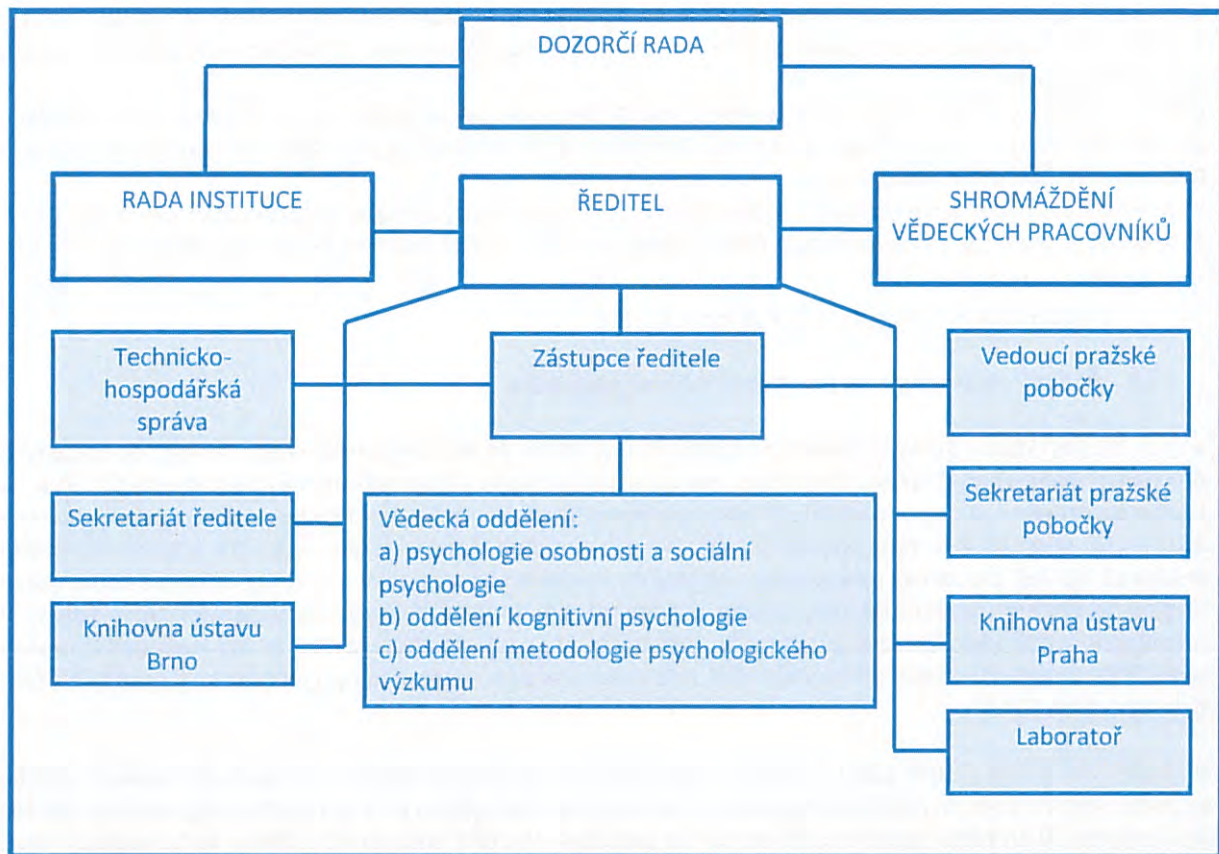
DOZORČÍ RADA

RADA INSTITUCE

ŘEDITEL

SHROMÁŽDĚNÍ VĚDECKÝCH PRACOVNÍKŮ

Technicko-hospodářská správa

Zástupce ředitele

Vedoucí pražské pobočky

Sekretariát ředitele

Vědecká oddělení:
a) psychologie osobnosti a sociální psychologie
b) oddělení kognitivní psychologie
c) oddělení metodologie psychologického výzkumu

Sekretariát pražské pobočky

Knihovna ústavu Brno

Knihovna ústavu Praha

Laboratoř